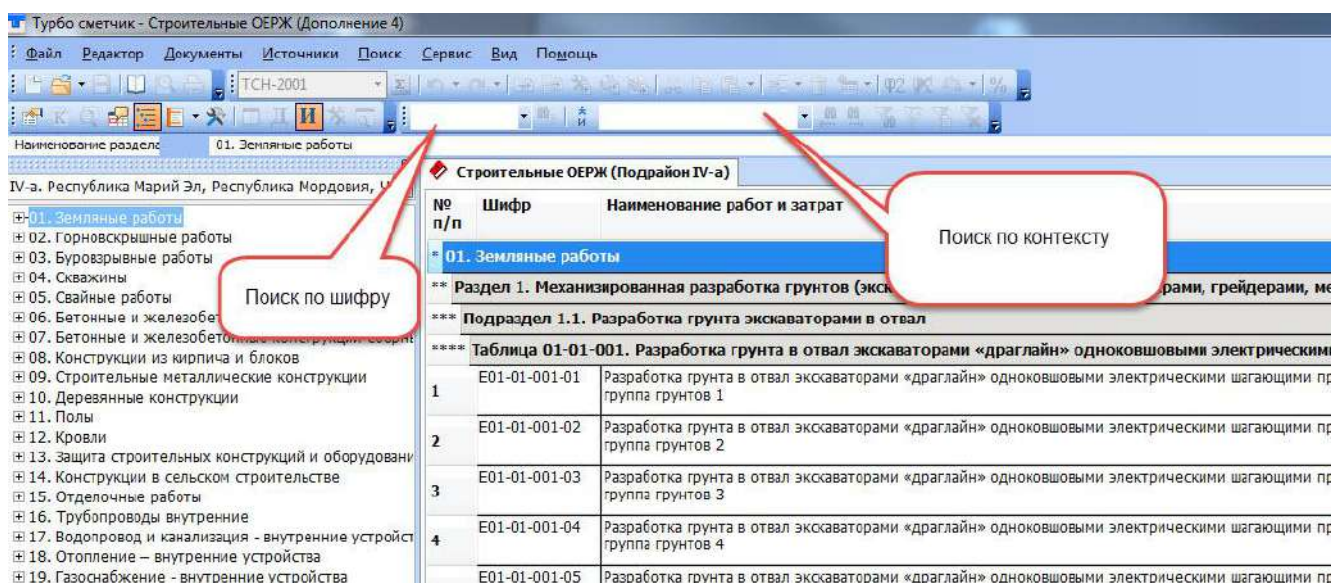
Турбо сметчик - Строительные ОЕРЖ (Дополнение 4)

Файл Редактор Документы Источники Поиск Сервис Вид Помощь

ТСН-2001

Наименование раздела 01. Земляные работы

IV-а. Республика Марий Эл, Республика Мордовия, У

01. Земляные работы
02. Горновскрышные работы
03. Буровзрывные работы
04. Скважины
05. Свайные работы
06. Бетонные и железобет
07. Бетонные и железобетонные конструкции сборн
08. Конструкции из кирпича и блоков
09. Строительные металлические конструкции
10. Деревянные конструкции
11. Полы
12. Кровли
13. Защита строительных конструкций и оборудовани
14. Конструкции в сельском строительстве
15. Отделочные работы
16. Трубопроводы внутренние
17. Водопровод и канализация - внутренние устройст
18. Отопление – внутренние устройства
19. Газоснабжение - внутренние устройства

Поиск по шифру

Поиск по контексту

Строительные ОЕРЖ (Подрайон IV-а)

| № п/п | Шифр | Наименование работ и затрат |
|---|---|---|
| * 01. Земляные работы | | |
| ** Раздел 1. Механизированная разработка грунтов (экск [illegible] рами, грейдерами, ме | | |
| *** Подраздел 1.1. Разработка грунта экскаваторами в отвал | | |
| **** Таблица 01-01-001. Разработка грунта в отвал экскаваторами «драглайн» одноковшовыми электрическими | | |
| 1 | Е01-01-001-01 | Разработка грунта в отвал экскаваторами «драглайн» одноковшовыми электрическими шагающими пр группа грунтов 1 |
| 2 | Е01-01-001-02 | Разработка грунта в отвал экскаваторами «драглайн» одноковшовыми электрическими шагающими пр группа грунтов 2 |
| 3 | Е01-01-001-03 | Разработка грунта в отвал экскаваторами «драглайн» одноковшовыми электрическими шагающими пр группа грунтов 3 |
| 4 | Е01-01-001-04 | Разработка грунта в отвал экскаваторами «драглайн» одноковшовыми электрическими шагающими пр группа грунтов 4 |
| | Е01-01-001-05 | Разработка грунта в отвал экскаваторами «драглайн» одноковшовыми электрическими шагающими пр |